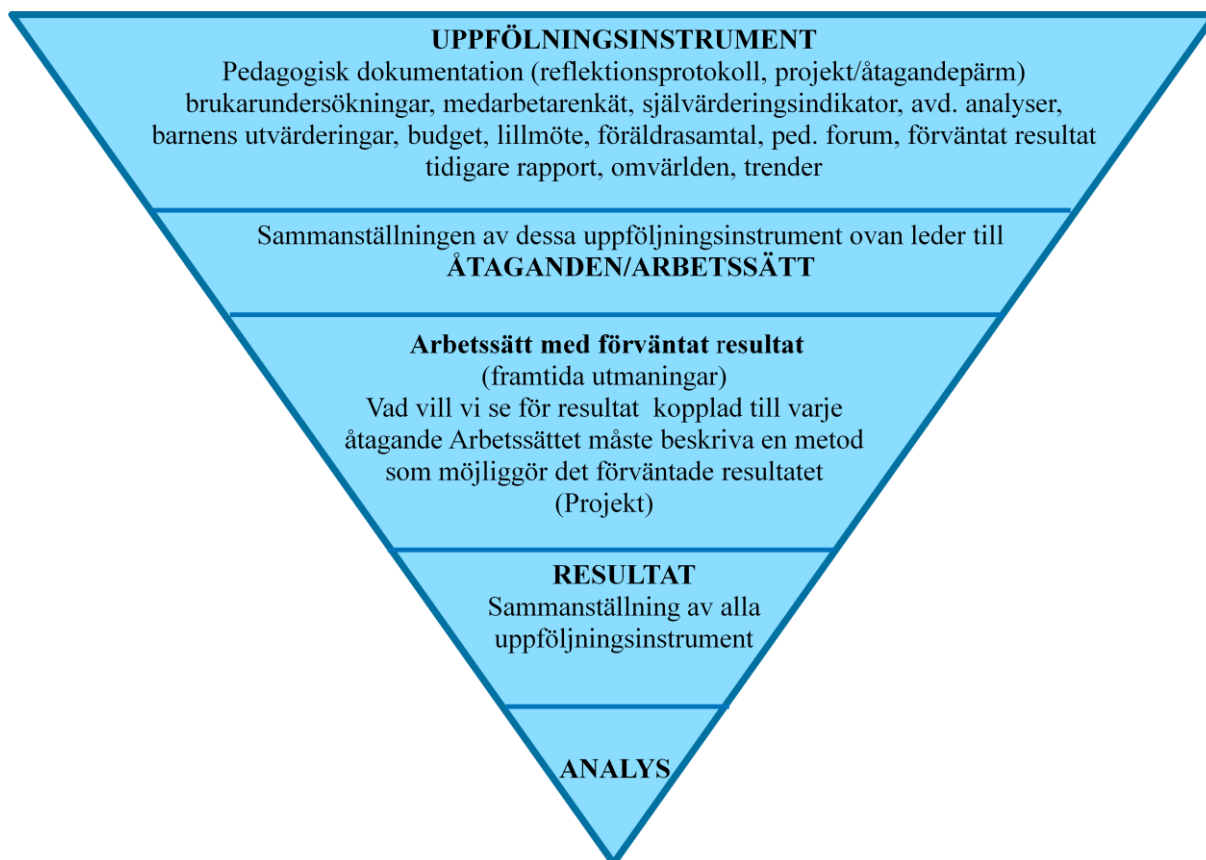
UPPFÖLNINGSINSTRUMENT
Pedagogisk dokumentation (reflektionsprotokoll, projekt/åtagandepärm) brukarundersökningar, medarbetarenkät, självvärderingsindikator, avd. analyser, barnens utvärderingar, budget, lillmöte, föräldrasamtal, ped. forum, förväntat resultat tidigare rapport, omvärlden, trender

Sammanställningen av dessa uppföljningsinstrument ovan leder till
ÅTAGANDEN/ARBETSSÄTT

Arbetssätt med förväntat resultat
(framtida utmaningar)
Vad vill vi se för resultat kopplad till varje åtagande Arbetssättet måste beskriva en metod som möjliggör det förväntade resultatet
(Projekt)

RESULTAT
Sammanställning av alla uppföljningsinstrument

ANALYS